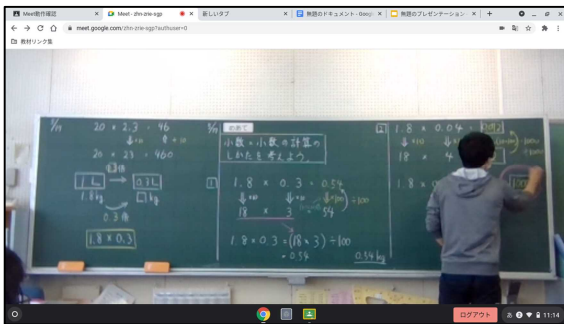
Meet動作確認 × Meet - zhn-zrle-sgp × 新しいタブ × 無題のドキュメント - Goog × 無題のプレゼンテーション × +

meet.google.com/zhn-zrle-sgp?authuser=0

教材リンク集

9/11 20 × 2.3 = 46
↓×10 ↑÷10
20 × 23 = 460

1L → 0.3L
1.8kg → □kg
0.3倍

1.8 × 0.3

9/11 めあて
小数×小数の計算のしかたを考えよう。

1 1.8 × 0.3 = 0.54
↓×10 ↓×10 ↑÷100
18 × 3 = 54

1.8 × 0.3 = (18 × 3) ÷ 100
= 0.54

0.54 kg

2 1.8 × 0.04 = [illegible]
↓×10 ↓×100
18 × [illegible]

1.8 × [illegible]

ログアウト あ 11:14